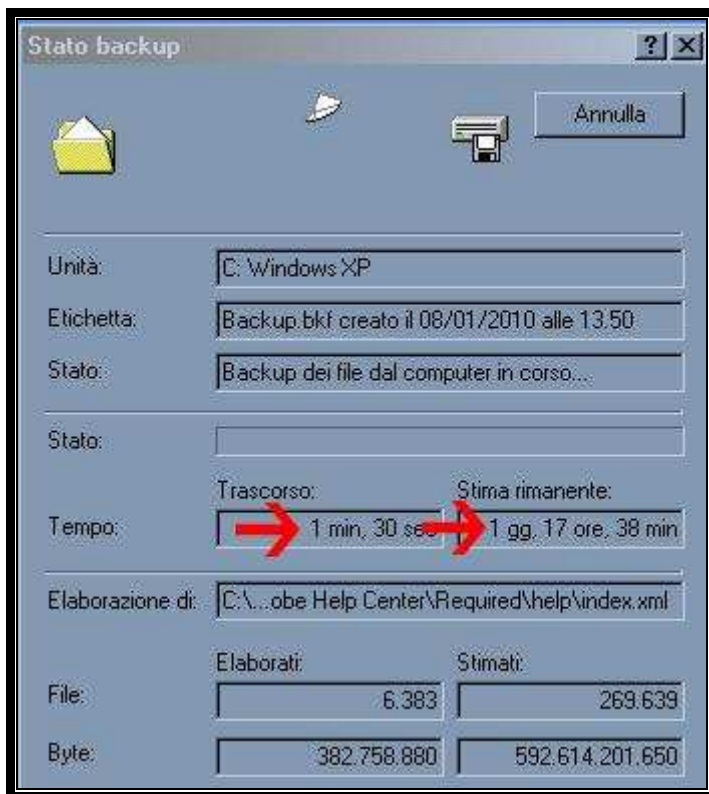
Stato backup

?

Annulla

Unità: C: Windows XP

Etichetta: Backup.bkf creato il 08/01/2010 alle 13.50

Stato: Backup dei file dal computer in corso...

Stato:

Trascorso: Stima rimanente:

Tempo: 1 min, 30 se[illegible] 1 gg, 17 ore, 38 min

Elaborazione di: C:\...obe Help Center\Required\help\index.xml

Elaborati: Stimati:

File: 6.383 269.639

Byte: 382.758.880 592.614.201.650